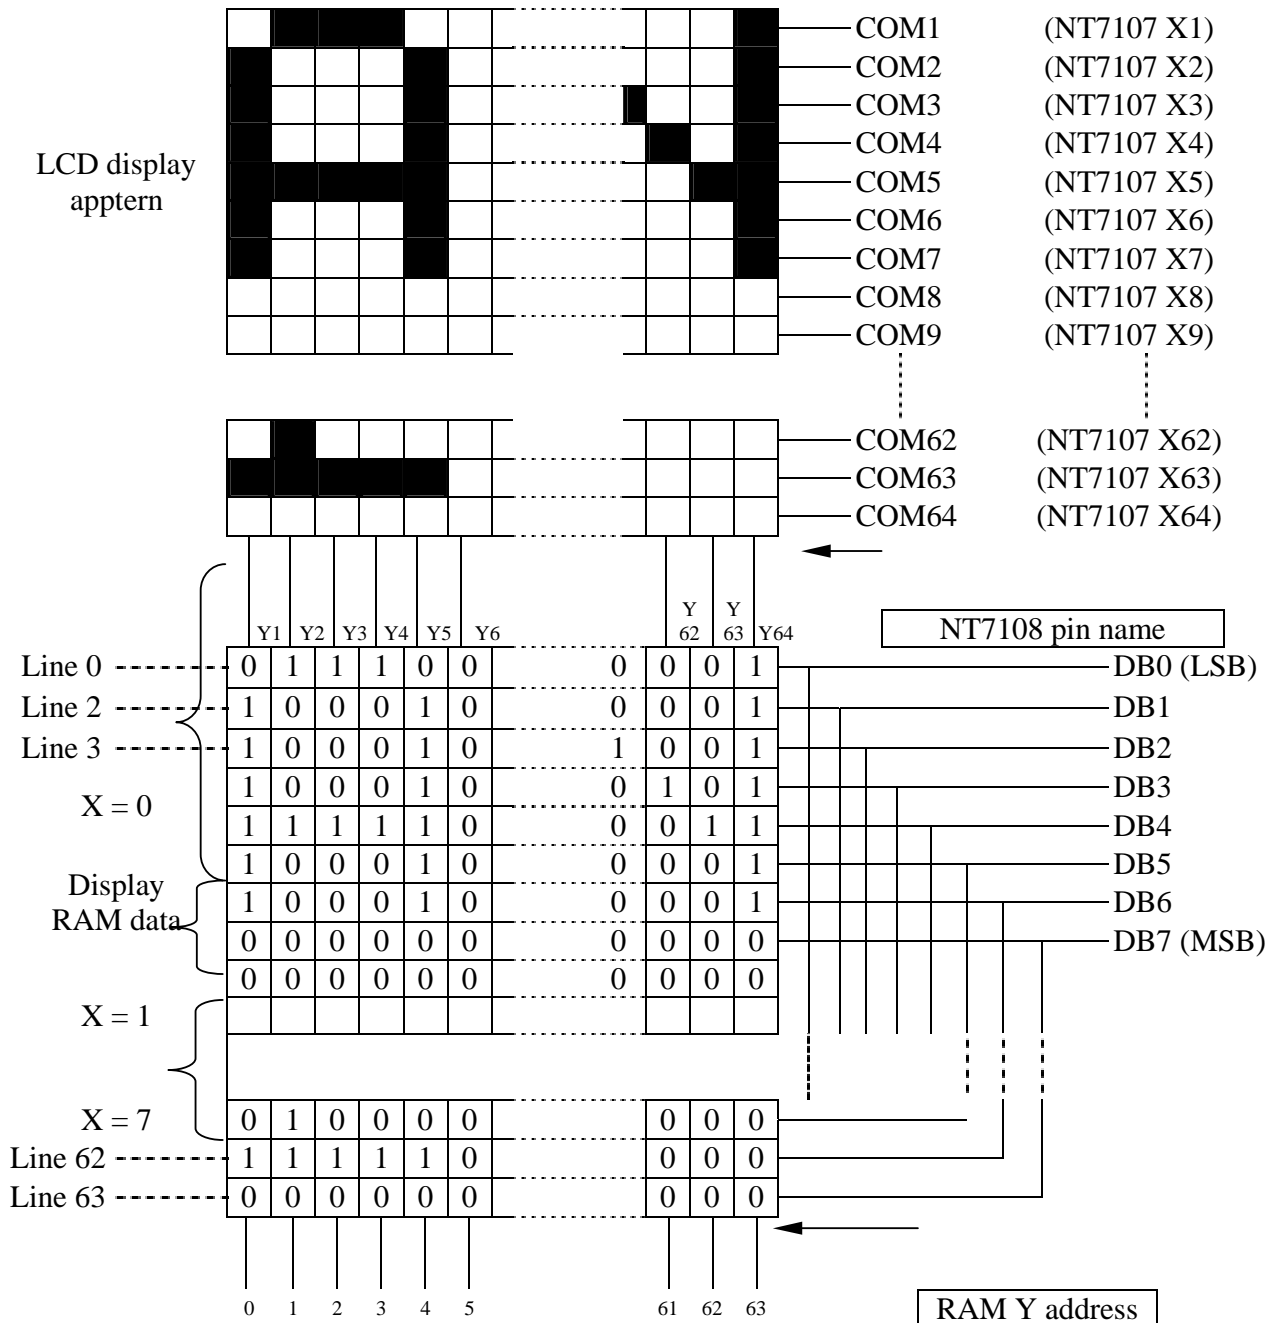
LCD display apptern

COM1 (NT7107 X1)
COM2 (NT7107 X2)
COM3 (NT7107 X3)
COM4 (NT7107 X4)
COM5 (NT7107 X5)
COM6 (NT7107 X6)
COM7 (NT7107 X7)
COM8 (NT7107 X8)
COM9 (NT7107 X9)

COM62 (NT7107 X62)
COM63 (NT7107 X63)
COM64 (NT7107 X64)

Y1 Y2 Y3 Y4 Y5 Y6 Y 62 Y 63 Y64

NT7108 pin name

| | Y1 | Y2 | Y3 | Y4 | Y5 | Y6 | | Y62 | Y63 | Y64 | |
|---|---|---|---|---|---|---|---|---|---|---|---|
| Line 0 | 0 | 1 | 1 | 1 | 0 | 0 | 0 | 0 | 0 | 1 | DB0 (LSB) |
| Line 2 | 1 | 0 | 0 | 0 | 1 | 0 | 0 | 0 | 0 | 1 | DB1 |
| Line 3 | 1 | 0 | 0 | 0 | 1 | 0 | 1 | 0 | 0 | 1 | DB2 |
| X = 0 | 1 | 0 | 0 | 0 | 1 | 0 | 0 | 1 | 0 | 1 | DB3 |
| | 1 | 1 | 1 | 1 | 1 | 0 | 0 | 0 | 1 | 1 | DB4 |
| | 1 | 0 | 0 | 0 | 1 | 0 | 0 | 0 | 0 | 1 | DB5 |
| Display RAM data | 1 | 0 | 0 | 0 | 1 | 0 | 0 | 0 | 0 | 1 | DB6 |
| | 0 | 0 | 0 | 0 | 0 | 0 | 0 | 0 | 0 | 0 | DB7 (MSB) |
| | 0 | 0 | 0 | 0 | 0 | 0 | 0 | 0 | 0 | 0 | |
| X = 1 | | | | | | | | | | | |
| X = 7 | 0 | 1 | 0 | 0 | 0 | 0 | | 0 | 0 | 0 | |
| Line 62 | 1 | 1 | 1 | 1 | 1 | 0 | | 0 | 0 | 0 | |
| Line 63 | 0 | 0 | 0 | 0 | 0 | 0 | | 0 | 0 | 0 | |

0 1 2 3 4 5 61 62 63

RAM Y address